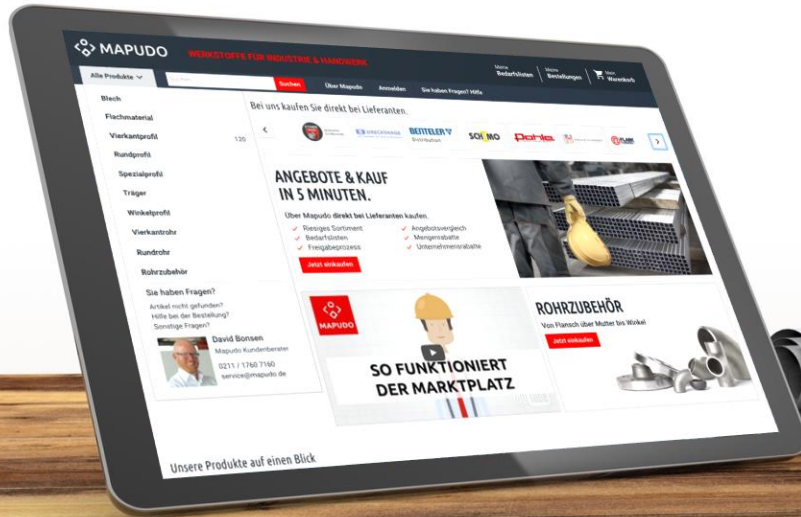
MAPUDO WERKSTOFFE FÜR INDUSTRIE & HANDWERK

Meine Bedarfslisten | Meine Bestellungen | Mein Warenkorb

Alle Produkte | Suchen | Über Mapudo | Anmelden | Sie haben Fragen? Hilfe

Blech
Flachmaterial
Vierkantprofil 120
Rundprofil
Spezialprofil
Träger
Winkelprofil
Vierkantrohr
Rundrohr
Rohrzubehör

Sie haben Fragen?
Artikel nicht gefunden?
Hilfe bei der Bestellung?
Sonstige Fragen?

David Bonsen
Mapudo Kundenberater
0211 / 1760 7160
service@mapudo.de

Bei uns kaufen Sie direkt bei Lieferanten.

BEITELER SCHMO Pohle FLAM

ANGEBOTE & KAUF IN 5 MINUTEN.
Über Mapudo direkt bei Lieferanten kaufen.
Riesiges Sortiment
Bedarfslisten
Freigabeprozess
Angebotsvergleich
Mengenrabatte
Unternehmensrabatte
Jetzt einkaufen

MAPUDO
SO FUNKTIONIERT DER MARKTPLATZ

ROHRZUBEHÖR
Von Flansch über Mutter bis Winkel
Jetzt einkaufen

Unsere Produkte auf einen Blick